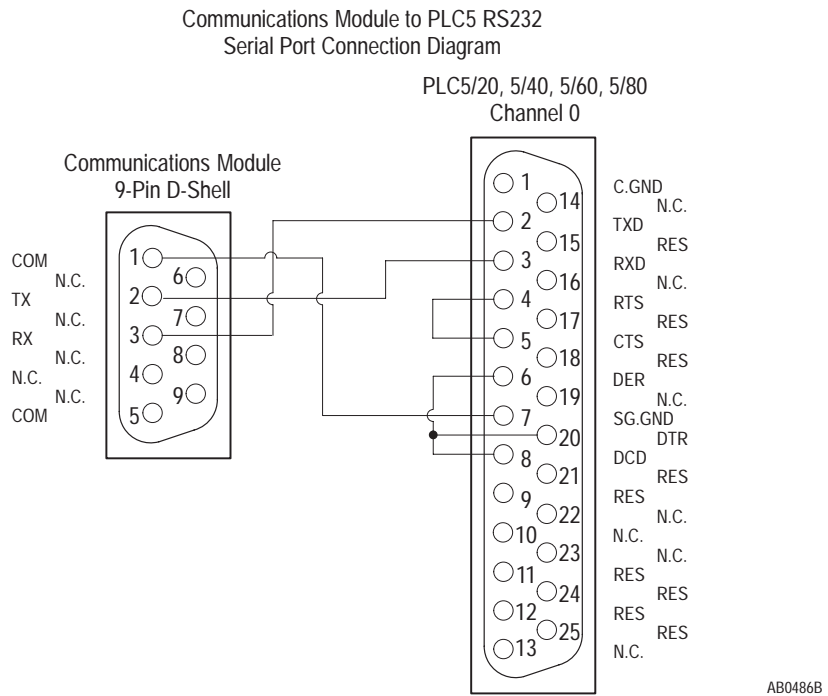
Communications Module to PLC5 RS232
Serial Port Connection Diagram

PLC5/20, 5/40, 5/60, 5/80
Channel 0

Communications Module
9-Pin D-Shell

COM
N.C.
TX
N.C.
RX
N.C.
N.C.
N.C.
COM

1
6
2
7
3
8
4
9
5

1
14
2
15
3
16
4
17
5
18
6
19
7
20
8
21
9
22
10
23
11
24
12
25
13

C.GND
N.C.
TXD
RES
RXD
N.C.
RTS
RES
CTS
RES
DER
N.C.
SG.GND
DTR
DCD
RES
RES
N.C.
N.C.
N.C.
RES
RES
RES
RES
N.C.

AB0486B